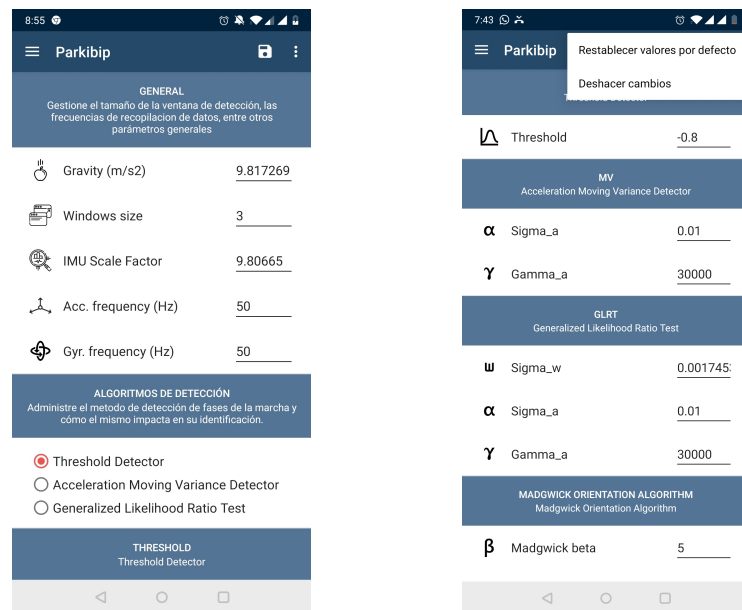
8:55

Parkibip

GENERAL
Gestione el tamaño de la ventana de detección, las frecuencias de recopilacion de datos, entre otros parámetros generales

Gravity (m/s2) 9.817269

Windows size 3

IMU Scale Factor 9.80665

Acc. frequency (Hz) 50

Gyr. frequency (Hz) 50

ALGORITMOS DE DETECCIÓN
Administre el metodo de detección de fases de la marcha y cómo el mismo impacta en su identificación.

Threshold Detector
Acceleration Moving Variance Detector
Generalized Likelihood Ratio Test

THRESHOLD
Threshold Detector

7:43

Parkibip

Restablecer valores por defecto

Deshacer cambios

Threshold -0.8

MV
Acceleration Moving Variance Detector

α Sigma_a 0.01

γ Gamma_a 30000

GLRT
Generalized Likelihood Ratio Test

ω Sigma_w 0.001745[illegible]

α Sigma_a 0.01

γ Gamma_a 30000

MADGWICK ORIENTATION ALGORITHM
Madgwick Orientation Algorithm

β Madgwick beta 5